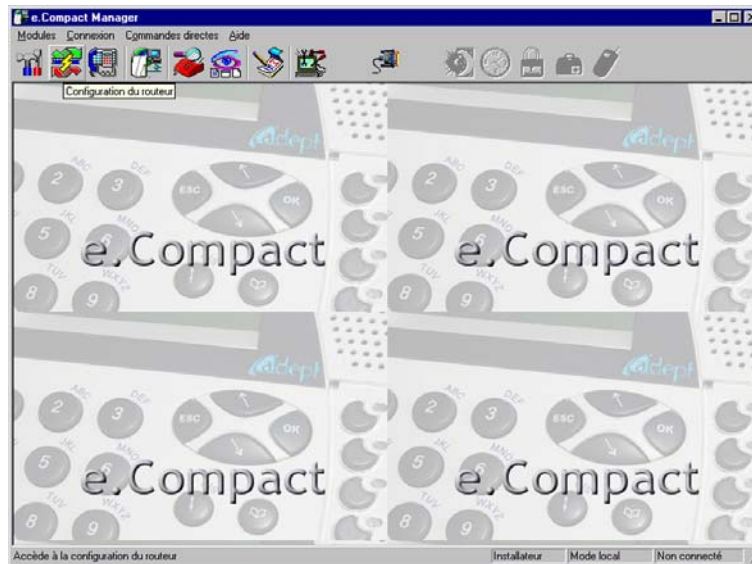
e.Compact Manager

Modules Connexion Commandes directes Aide

Configuration du routeur

adept

2 ABC 3 DEF ESC OK 5 JKL 6 MNO 8 TUV 9 WXYZ

e.Compact

adept

2 ABC 3 DEF ESC OK 5 JKL 6 MNO 8 TUV 9 WXYZ

e.Compact

adept

2 ABC 3 DEF ESC OK 5 JKL 6 MNO 8 TUV 9 WXYZ

e.Compact

adept

2 ABC 3 DEF ESC OK 5 JKL 6 MNO 8 TUV 9 WXYZ

e.Compact

Accède à la configuration du routeur | Installateur | Mode local | Non connecté